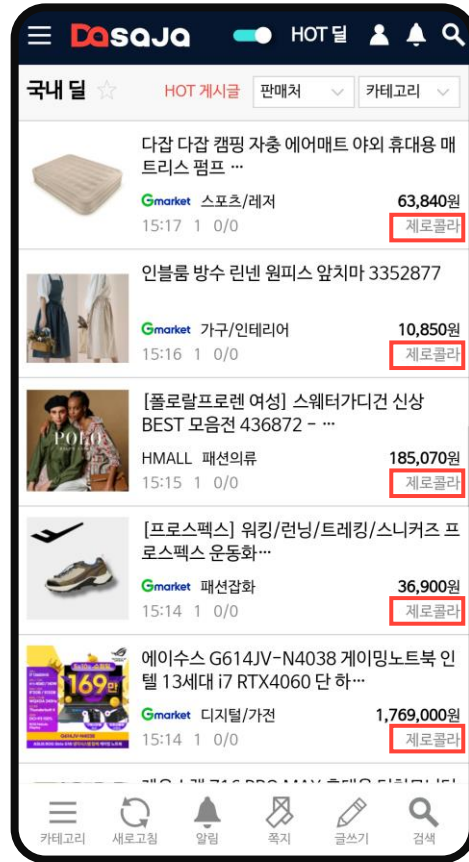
Dasaja HOT 딜

국내 딜 ☆ HOT 게시글 판매처 카테고리

다잡 다잡 캠핑 자충 에어매트 야외 휴대용 매트리스 펌프 …
Gmarket 스포츠/레저 63,840원
15:17 1 0/0 제로콜라

인블룸 방수 린넨 원피스 앞치마 3352877
Gmarket 가구/인테리어 10,850원
15:16 1 0/0 제로콜라

[폴로랄프로렌 여성] 스웨터가디건 신상 BEST 모음전 436872 - …
HMALL 패션의류 185,070원
15:15 1 0/0 제로콜라

[프로스펙스] 워킹/런닝/트레킹/스니커즈 프로스펙스 운동화…
Gmarket 패션잡화 36,900원
15:14 1 0/0 제로콜라

에이수스 G614JV-N4038 게이밍노트북 인텔 13세대 i7 RTX4060 단 하…
Gmarket 디지털/가전 1,769,000원
15:14 1 0/0 제로콜라

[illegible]

카테고리 새로고침 알림 쪽지 글쓰기 검색